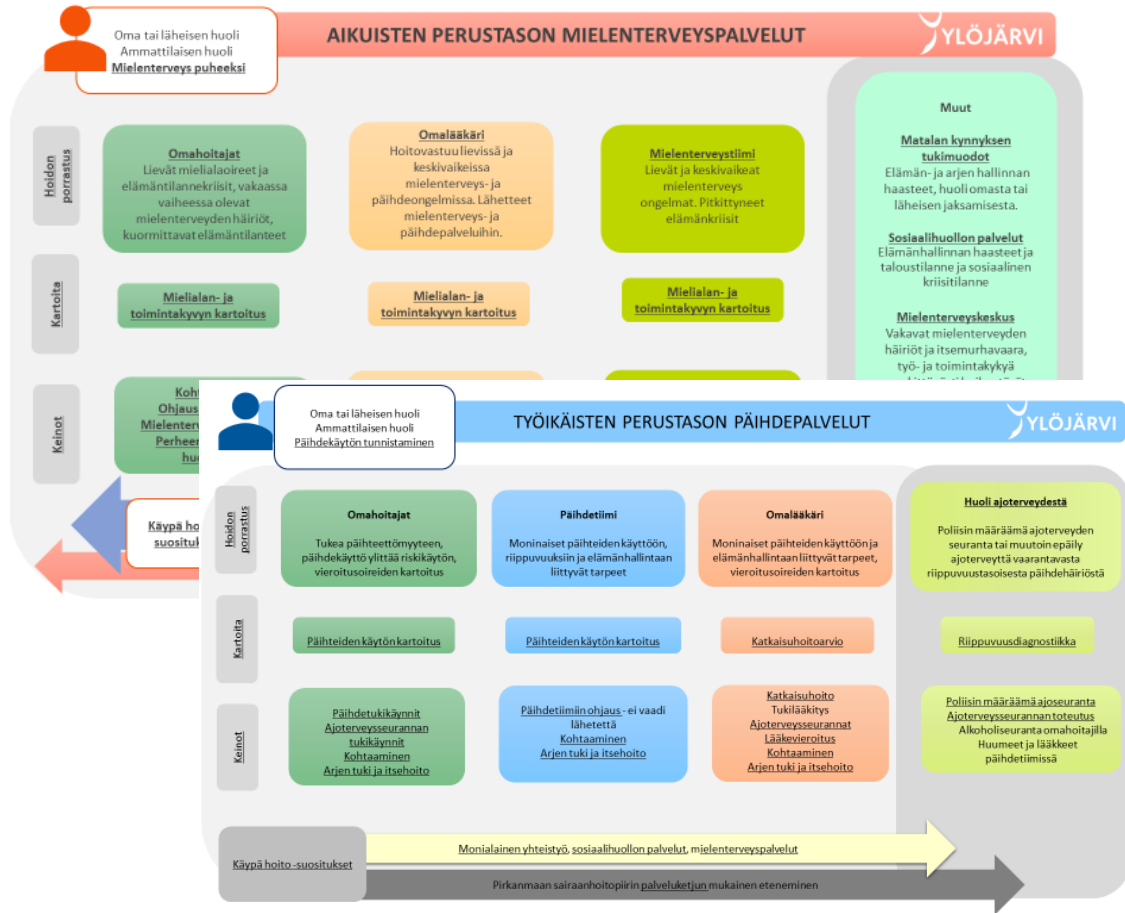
Oma tai läheisen huoli
Ammattilaisen huoli
Mielenterveys puheeksi

AIKUISTEN PERUSTASON MIELENTERVEYSPALVELUT

YLÖJÄRVI

Hoidon porrastus

Omahoitajat
Lievät mielialaoireet ja elämäntilannekriisit, vakaassa vaiheessa olevat mielenterveyden häiriöt, kuormittavat elämäntilanteet

Omalääkäri
Hoitovastuu lievissä ja keskivaikeissa mielenterveys- ja päihdeongelmissa. Lähetteet mielenterveys- ja päihdepalveluihin.

Mielenterveystiimi
Lievät ja keskivaikeat mielenterveys ongelmat. Pitkittyneet elämänkriisit

Muut

Matalan kynnyksen tukimuodot
Elämän- ja arjen hallinnan haasteet, huoli omasta tai läheisen jaksamisesta.

Sosiaalihuollon palvelut
Elämänhallinnan haasteet ja taloustilanne ja sosiaalinen kriisitilanne

Mielenterveyskeskus
Vakavat mielenterveyden häiriöt ja itsemurhavaara, työ- ja toimintakykyä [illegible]

Kartoita

Mielialan- ja toimintakyvyn kartoitus

Mielialan- ja toimintakyvyn kartoitus

Mielialan- ja toimintakyvyn kartoitus

Keinot

Koht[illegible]
Ohjaus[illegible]
Mielenterv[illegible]
Perheen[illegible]
huo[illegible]

Käypä hoito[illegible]
suositu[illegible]

Oma tai läheisen huoli
Ammattilaisen huoli
Päihdekäytön tunnistaminen

TYÖIKÄISTEN PERUSTASON PÄIHDEPALVELUT

YLÖJÄRVI

Hoidon porrastus

Omahoitajat
Tukea päihteettömyyteen, päihdekäyttö ylittää riskikäytön, vieroitusoireiden kartoitus

Päihdetiimi
Moninaiset päihteiden käyttöön, riippuvuuksiin ja elämänhallintaan liittyvät tarpeet

Omalääkäri
Moninaiset päihteiden käyttöön ja elämänhallintaan liittyvät tarpeet, vieroitusoireiden kartoitus

Huoli ajoterveydestä
Poliisin määräämä ajoterveyden seuranta tai muutoin epäily ajoterveyttä vaarantavasta riippuvuustasoisesta päihdehäiriöstä

Kartoita

Päihteiden käytön kartoitus

Päihteiden käytön kartoitus

Katkaisuhoitoarvio

Riippuvuusdiagnostiikka

Keinot

Päihdetukikäynnit
Ajoterveysseurannan tukikäynnit
Kohtaaminen
Arjen tuki ja itsehoito

Päihdetiimiin ohjaus - ei vaadi lähetettä
Kohtaaminen
Arjen tuki ja itsehoito

Katkaisuhoito
Tukilääkitys
Ajoterveysseurannat
Lääkevieroitus
Kohtaaminen
Arjen tuki ja itsehoito

Poliisin määräämä ajoseuranta
Ajoterveysseurannan toteutus
Alkoholiseuranta omahoitajilla
Huumeet ja lääkkeet päihdetiimissä

Käypä hoito -suositukset

Monialainen yhteistyö, sosiaalihuollon palvelut, mielenterveyspalvelut

Pirkanmaan sairaanhoitopiirin palveluketjun mukainen eteneminen